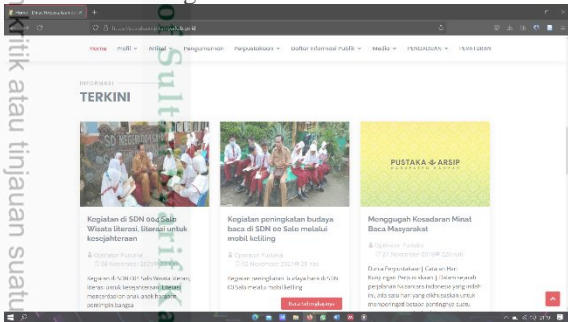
Home Profil Artikel Pengumuman Perpustakaan Daftar Informasi Publik Media PENGADUAN Hubungi

INFORMASI
TERKINI

Kegiatan di SDN 004 Salo Wisata literasi, literasi untuk kesejahteraan

Operator Pustaka

Kegiatan peningkatan budaya baca di SDN 00 Salo melalui mobil keliling

Operator Pustaka

Baca Selengkapnya

PUSTAKA & ARSIP

Menggugah Kesadaran Minat Baca Masyarakat

Operator Pustaka

kritik atau tinjauan suatu

Sultan Syarif Kasim